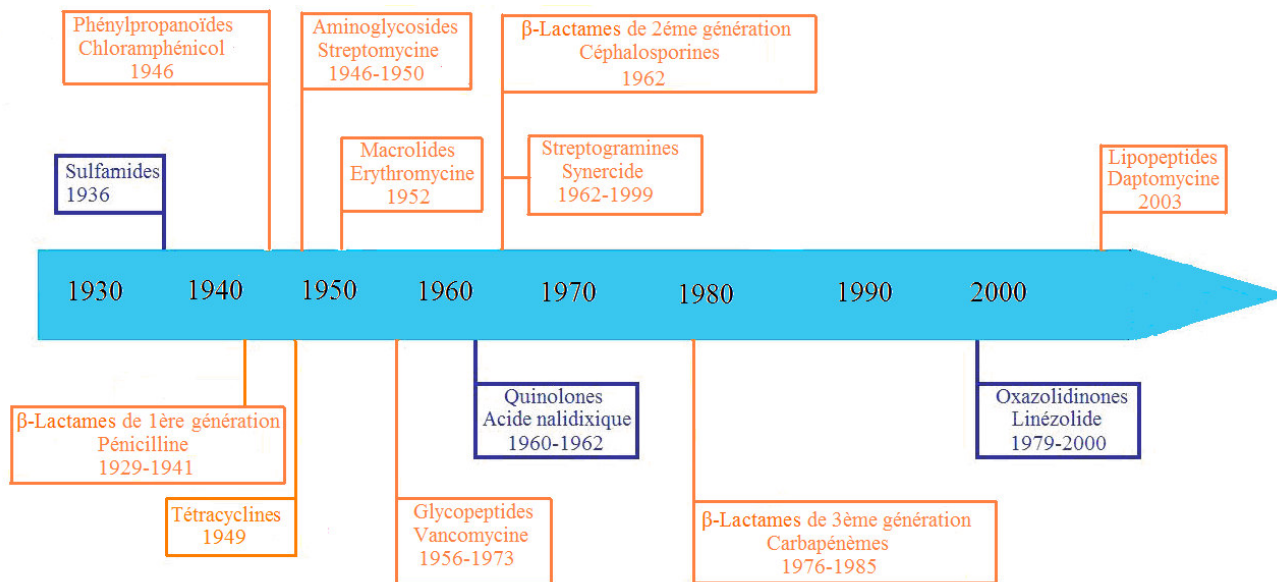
Phénylpropanoïdes
Chloramphénicol
1946

Aminoglycosides
Streptomycine
1946-1950

β-Lactames de 2éme génération
Céphalosporines
1962

Sulfamides
1936

Macrolides
Erythromycine
1952

Streptogramines
Synercide
1962-1999

Lipopeptides
Daptomycine
2003

1930 1940 1950 1960 1970 1980 1990 2000

β-Lactames de 1ère génération
Pénicilline
1929-1941

Tétracyclines
1949

Glycopeptides
Vancomycine
1956-1973

Quinolones
Acide nalidixique
1960-1962

β-Lactames de 3ème génération
Carbapénèmes
1976-1985

Oxazolidinones
Linézolide
1979-2000